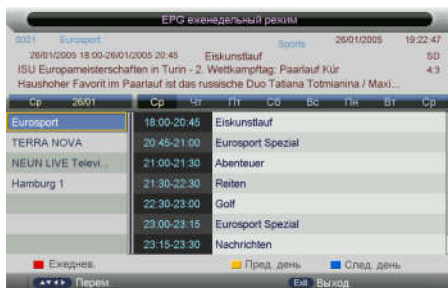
EPG еженедельный режим

0001 Eurosport Sports 26/01/2005 19:22:47

26/01/2005 18:00-26/01/2005 20:45 Eiskunstlauf SD

ISU Europameisterschaften in Turin - 2. Wettkampftag: Paarlauf Kür 4:3

Haustner Favorit im Paarlauf ist das russische Duo Tatiana Totmianina / Maxi...

Ср 26/01

| Ср | Чт | Пт | Сб | Вс | Пн | Вт | Ср |
|---|---|---|---|---|---|---|---|

| Канал | Время | Программа |
|---|---|---|
| Eurosport | 18:00-20:45 | Eiskunstlauf |
| TERRA NOVA | 20:45-21:00 | Eurosport Spezial |
| NEUN LIVE Televi... | 21:00-21:30 | Abenteuer |
| Hamburg 1 | 21:30-22:30 | Reiten |
| | 22:30-23:00 | Golf |
| | 23:00-23:15 | Eurosport Spezial |
| | 23:15-23:30 | Nachrichten |

Ежеднев. Пред. день След. день

Перем Exit Выход